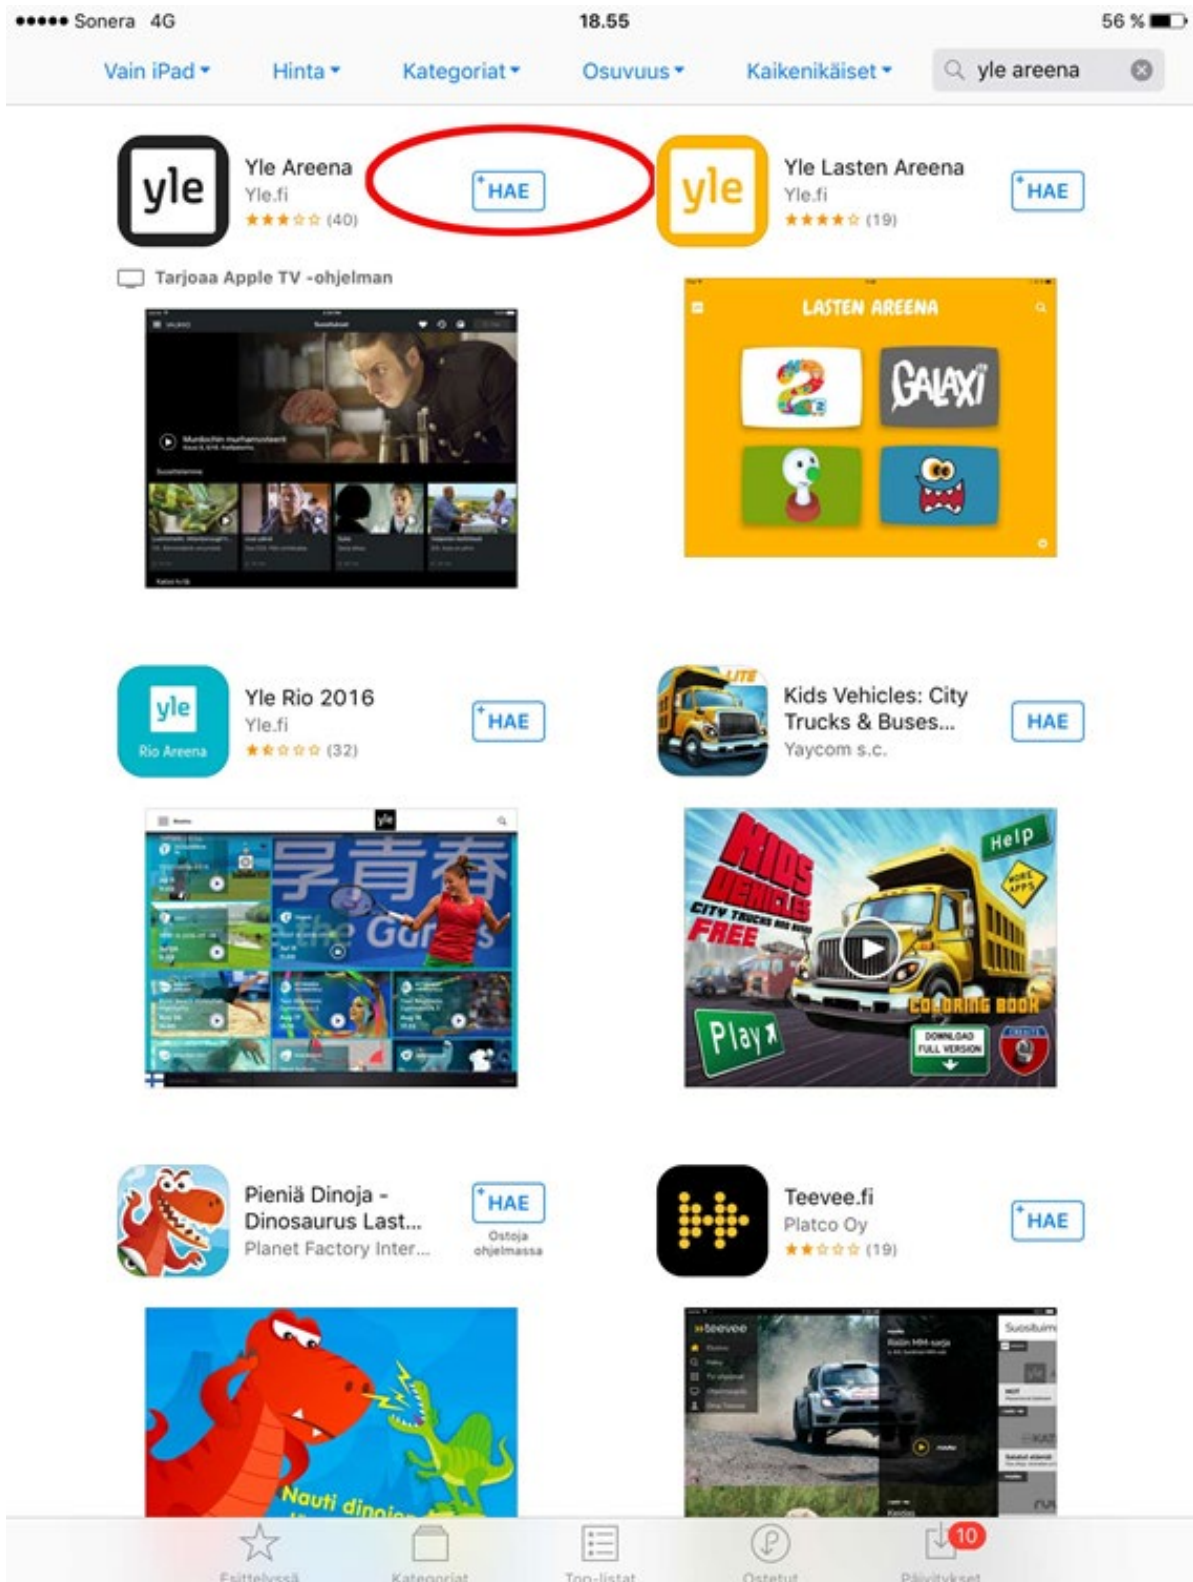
●●●●● Sonera 4G
18.55
56 %

Vain iPad ▾ Hinta ▾ Kategoriat ▾ Osuvuus ▾ Kaikenikäiset ▾ yle areena

yle
Yle Areena
Yle.fi
★★★☆☆ (40)
HAE

yle
Yle Lasten Areena
Yle.fi
★★★★☆ (19)
HAE

Tarjoaa Apple TV -ohjelman

LASTEN AREENA
GALAXI

yle
Rio Areena
Yle Rio 2016
Yle.fi
★☆☆☆☆ (32)
HAE

LITE
Kids Vehicles: City Trucks & Buses...
Yaycom s.c.
HAE

yle

KIDS VEHICLES
CITY TRUCKS
FREE
Help
MORE APPS
COLORING BOOK
DOWNLOAD FULL VERSION
Play

Pieniä Dinoja - Dinosaurus Last...
Planet Factory Inter...
HAE
Ostoja ohjelmassa

Teevee.fi
Platco Oy
★★☆☆☆ (19)
HAE

Nauti dinoi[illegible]

teevee
Suosituim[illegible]

Esittelyssä
Kategoriat
Top-listat
Ostetut
10
Päivitykset